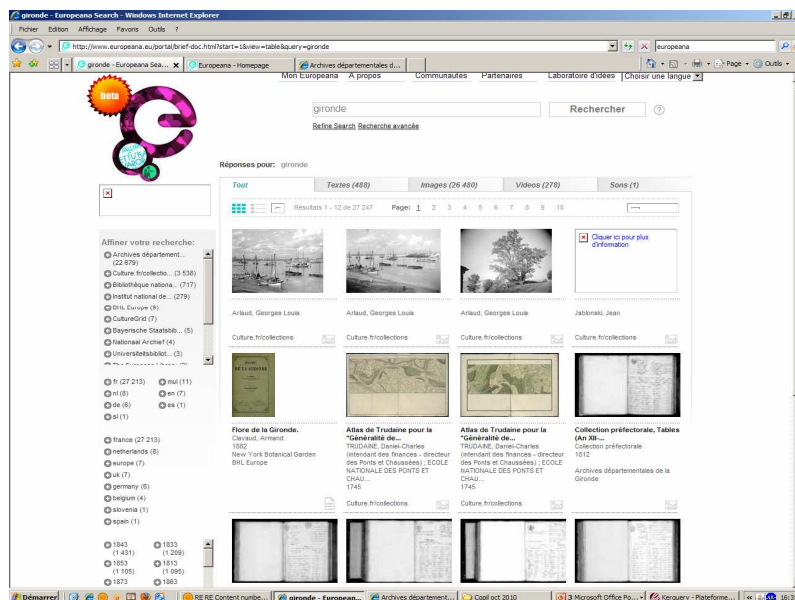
gironde - Europeana Search - Windows Internet Explorer

Fichier Edition Affichage Favoris Outils ?

http://www.europeana.eu/portal/brief-doc.html?start=1&view=table&query=gironde

europeana

gironde - Europeana Sea... | Europeana - Homepage | Archives départementales d...

Page ▾ Outils ▾

beta

Mon Europeana | A propos | Communautés | Partenaires | Laboratoire d'idées | Choisir une langue

gironde

Rechercher

Refine Search Recherche avancée

Réponses pour: gironde

| Tout | Textes (488) | Images (26 480) | Vidéos (278) | Sons (1) |
|---|---|---|---|---|

Résultats 1 - 12 de 27 247 Page: 1 2 3 4 5 6 7 8 9 10

Affiner votre recherche:
Archives département... (22 679)
Culture.fr/collectio... (3 536)
Bibliothèque nationa... (717)
Institut national de... (279)
BHL Europe (9)
CultureGrid (7)
Bayerische Staatsbib... (5)
Nationaal Archief (4)
Universitätsbibliot... (3)

fr (27 213)
mul (11)
nl (8)
en (7)
de (6)
es (1)
sl (1)

france (27 213)
netherlands (8)
europe (7)
uk (7)
germany (6)
belgium (4)
slovenia (1)
spain (1)

1843 (1 431)
1833 (1 209)
1853 (1 105)
1813 (1 095)
1873
1863

Cliquer ici pour plus d'information

Arlaud, Georges Louis
Culture.fr/collections

Arlaud, Georges Louis
Culture.fr/collections

Arlaud, Georges Louis
Culture.fr/collections

Jablonski, Jean
Culture.fr/collections

Flore de la Gironde.
Clavaud, Armand.
1882
New York Botanical Garden
BHL Europe

Atlas de Trudaine pour la "Généralité de...
TRUDAINE, Daniel-Charles (intendant des finances - directeur des Ponts et Chaussées) ; ECOLE NATIONALE DES PONTS ET CHAU...
1745
Culture.fr/collections

Atlas de Trudaine pour la "Généralité de...
TRUDAINE, Daniel-Charles (intendant des finances - directeur des Ponts et Chaussées) ; ECOLE NATIONALE DES PONTS ET CHAU...
1745
Culture.fr/collections

Collection préfectorale, Tables (An XII-...
Collection préfectorale
1812
Archives départementales de la Gironde

Démarrer | RE RE Content numbe... | gironde - European... | Archives département... | Copil oct 2010 | 3 Microsoft Office Po... | Kerguery - Plateforme... | 16:3